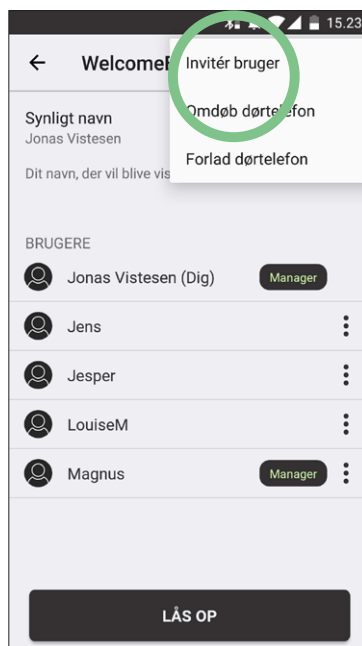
15.23

←
Welcome

Invitér bruger

Omdøb dørtelefon

Forlad dørtelefon

Synligt navn
Jonas Vistesen

Dit navn, der vil blive vis

BRUGERE

Jonas Vistesen (Dig) Manager

Jens

Jesper

LouiseM

Magnus Manager

LÅS OP